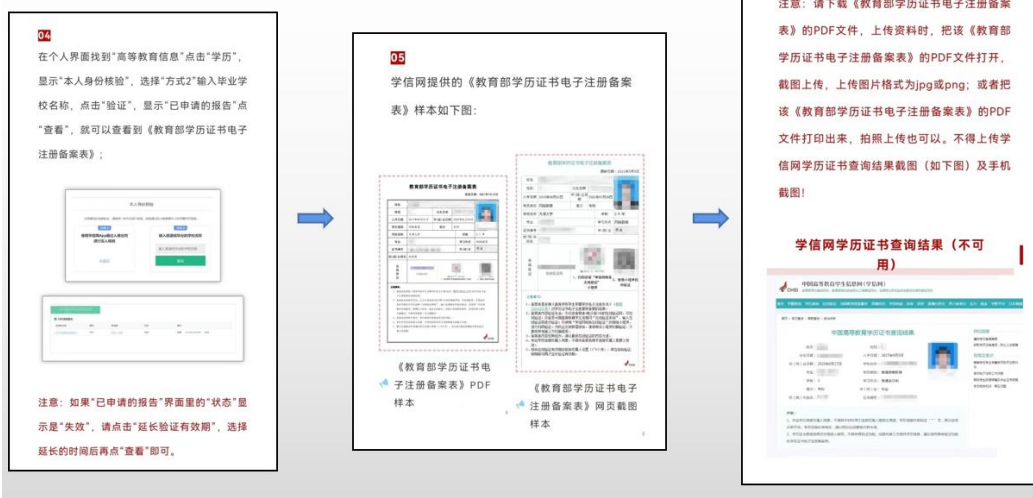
04

在个人界面找到"高等教育信息"点击"学历"，显示"本人身份核验"，选择"方式2"输入毕业学校名称，点击"验证"，显示"已申请的报告"点"查看"，就可以查看到《教育部学历证书电子注册备案表》；

本人身份核验

注意：如果"已申请的报告"界面里的"状态"显示是"失效"，请点击"延长验证有效期"，选择延长的时间后再点"查看"即可。

05

学信网提供的《教育部学历证书电子注册备案表》样本如下图：

教育部学历证书电子注册备案表

教育部学历证书电子注册备案表

《教育部学历证书电子注册备案表》PDF样本

《教育部学历证书电子注册备案表》网页截图样本

注意：请下载《教育部学历证书电子注册备案表》的PDF文件，上传资料时，把该《教育部学历证书电子注册备案表》的PDF文件打开，截图上传，上传图片格式为jpg或png；或者把该《教育部学历证书电子注册备案表》的PDF文件打印出来，拍照上传也可以。不得上传学信网学历证书查询结果截图（如下图）及手机截图！

学信网学历证书查询结果（不可用）

中国高等教育学生信息网（学信网）

中国高等教育学历证书查询结果